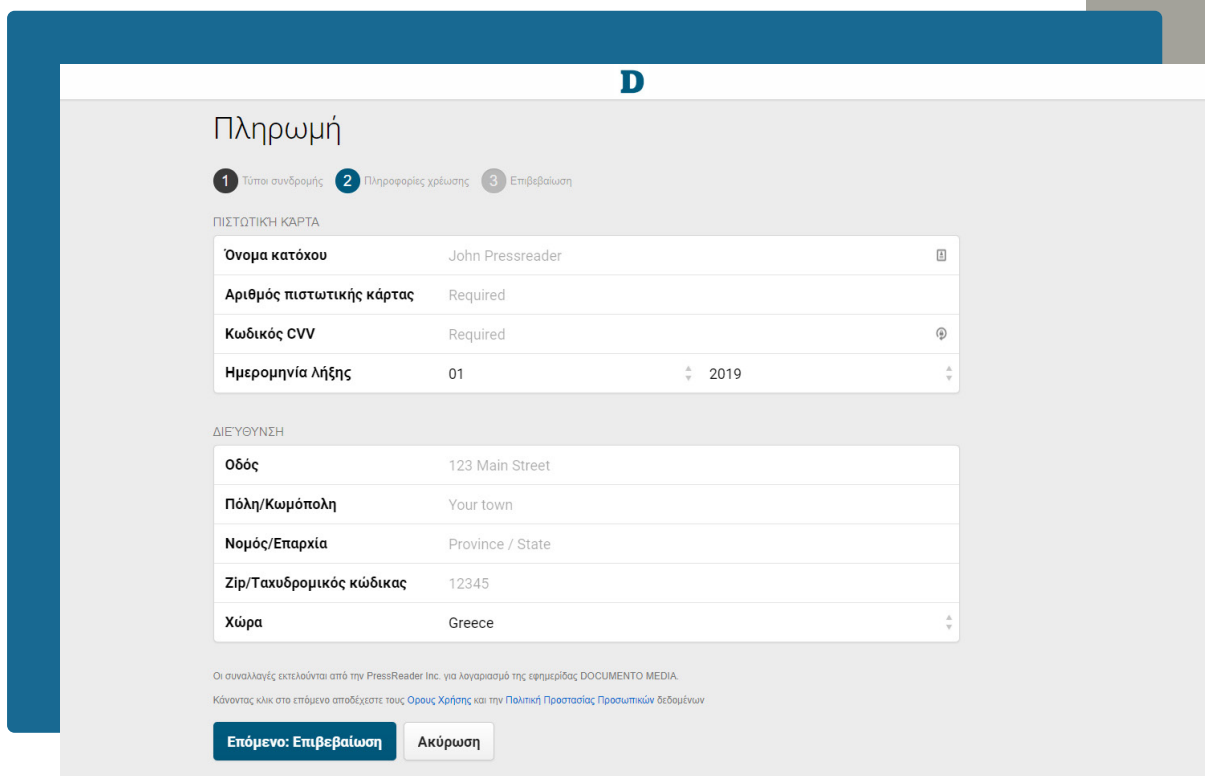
D

Πληρωμή

1 Τύποι συνδρομής 2 Πληροφορίες χρέωσης 3 Επιβεβαίωση

ΠΙΣΤΩΤΙΚΉ ΚΆΡΤΑ

| | |
|---|---|
| Όνομα κατόχου | John Pressreader |
| Αριθμός πιστωτικής κάρτας | Required |
| Κωδικός CVV | Required |
| Ημερομηνία λήξης | 01 2019 |

ΔΙΕΎΘΥΝΣΗ

| | |
|---|---|
| Οδός | 123 Main Street |
| Πόλη/Κωμόπολη | Your town |
| Νομός/Επαρχία | Province / State |
| Zip/Ταχυδρομικός κώδικας | 12345 |
| Χώρα | Greece |

Οι συναλλαγές εκτελούνται από την PressReader Inc. για λογαριασμό της εφημερίδας DOCUMENTO MEDIA.

Κάνοντας κλικ στο επόμενο αποδέχεστε τους Ορους Χρήσης και την Πολιτική Προστασίας Προσωπικών δεδομένων

Επόμενο: Επιβεβαίωση Ακύρωση